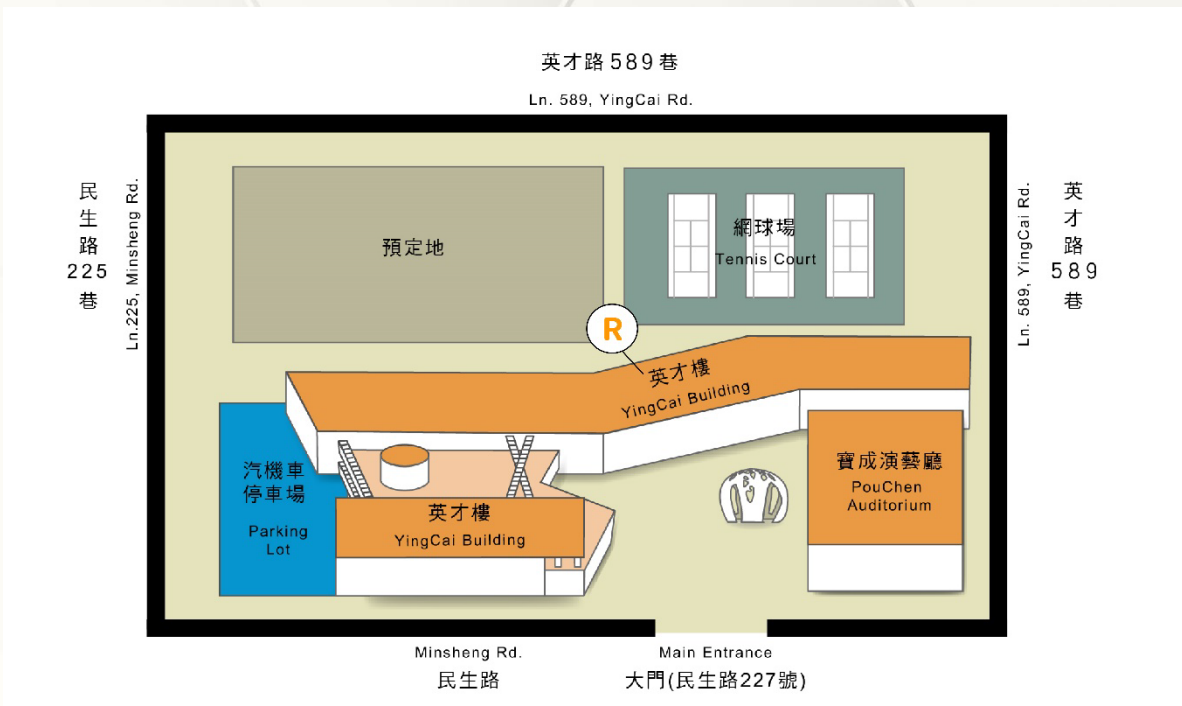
英才路589巷
Ln. 589, YingCai Rd.

民生路225巷
Ln.225, Minsheng Rd.

英才路589巷
Ln. 589, YingCai Rd.

預定地

網球場
Tennis Court

R

英才樓
YingCai Building

汽機車停車場
Parking Lot

英才樓
YingCai Building

寶成演藝廳
PouChen Auditorium

Minsheng Rd.
民生路

Main Entrance
大門(民生路227號)